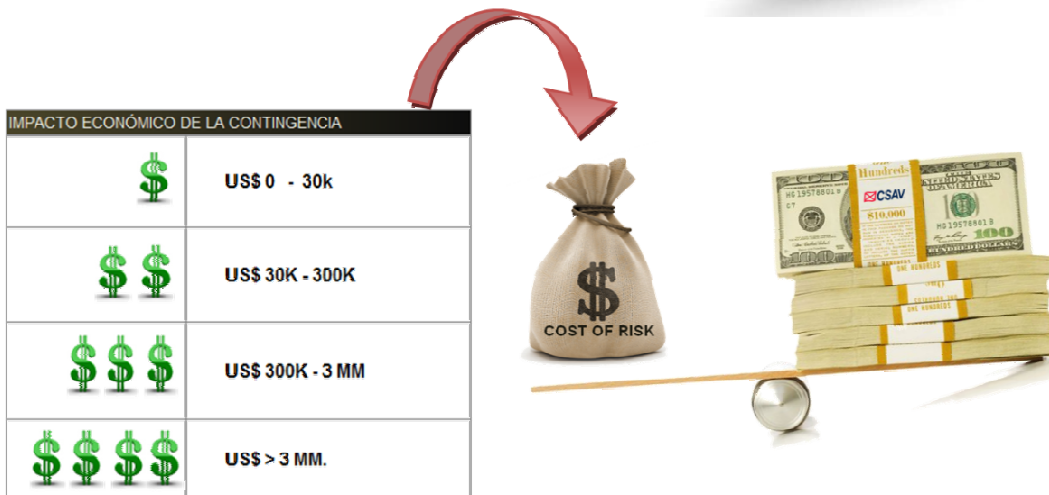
| IMPACTO ECONÓMICO DE LA CONTINGENCIA | |
|---|---|
| $ | US$ 0 - 30k |
| $ $ | US$ 30K - 300K |
| $ $ $ | US$ 300K - 3 MM |
| $ $ $ $ | US$ > 3 MM. |

$
COST OF RISK

Hundreds
CSAV
$10,000
100
ONE HUNDREDS